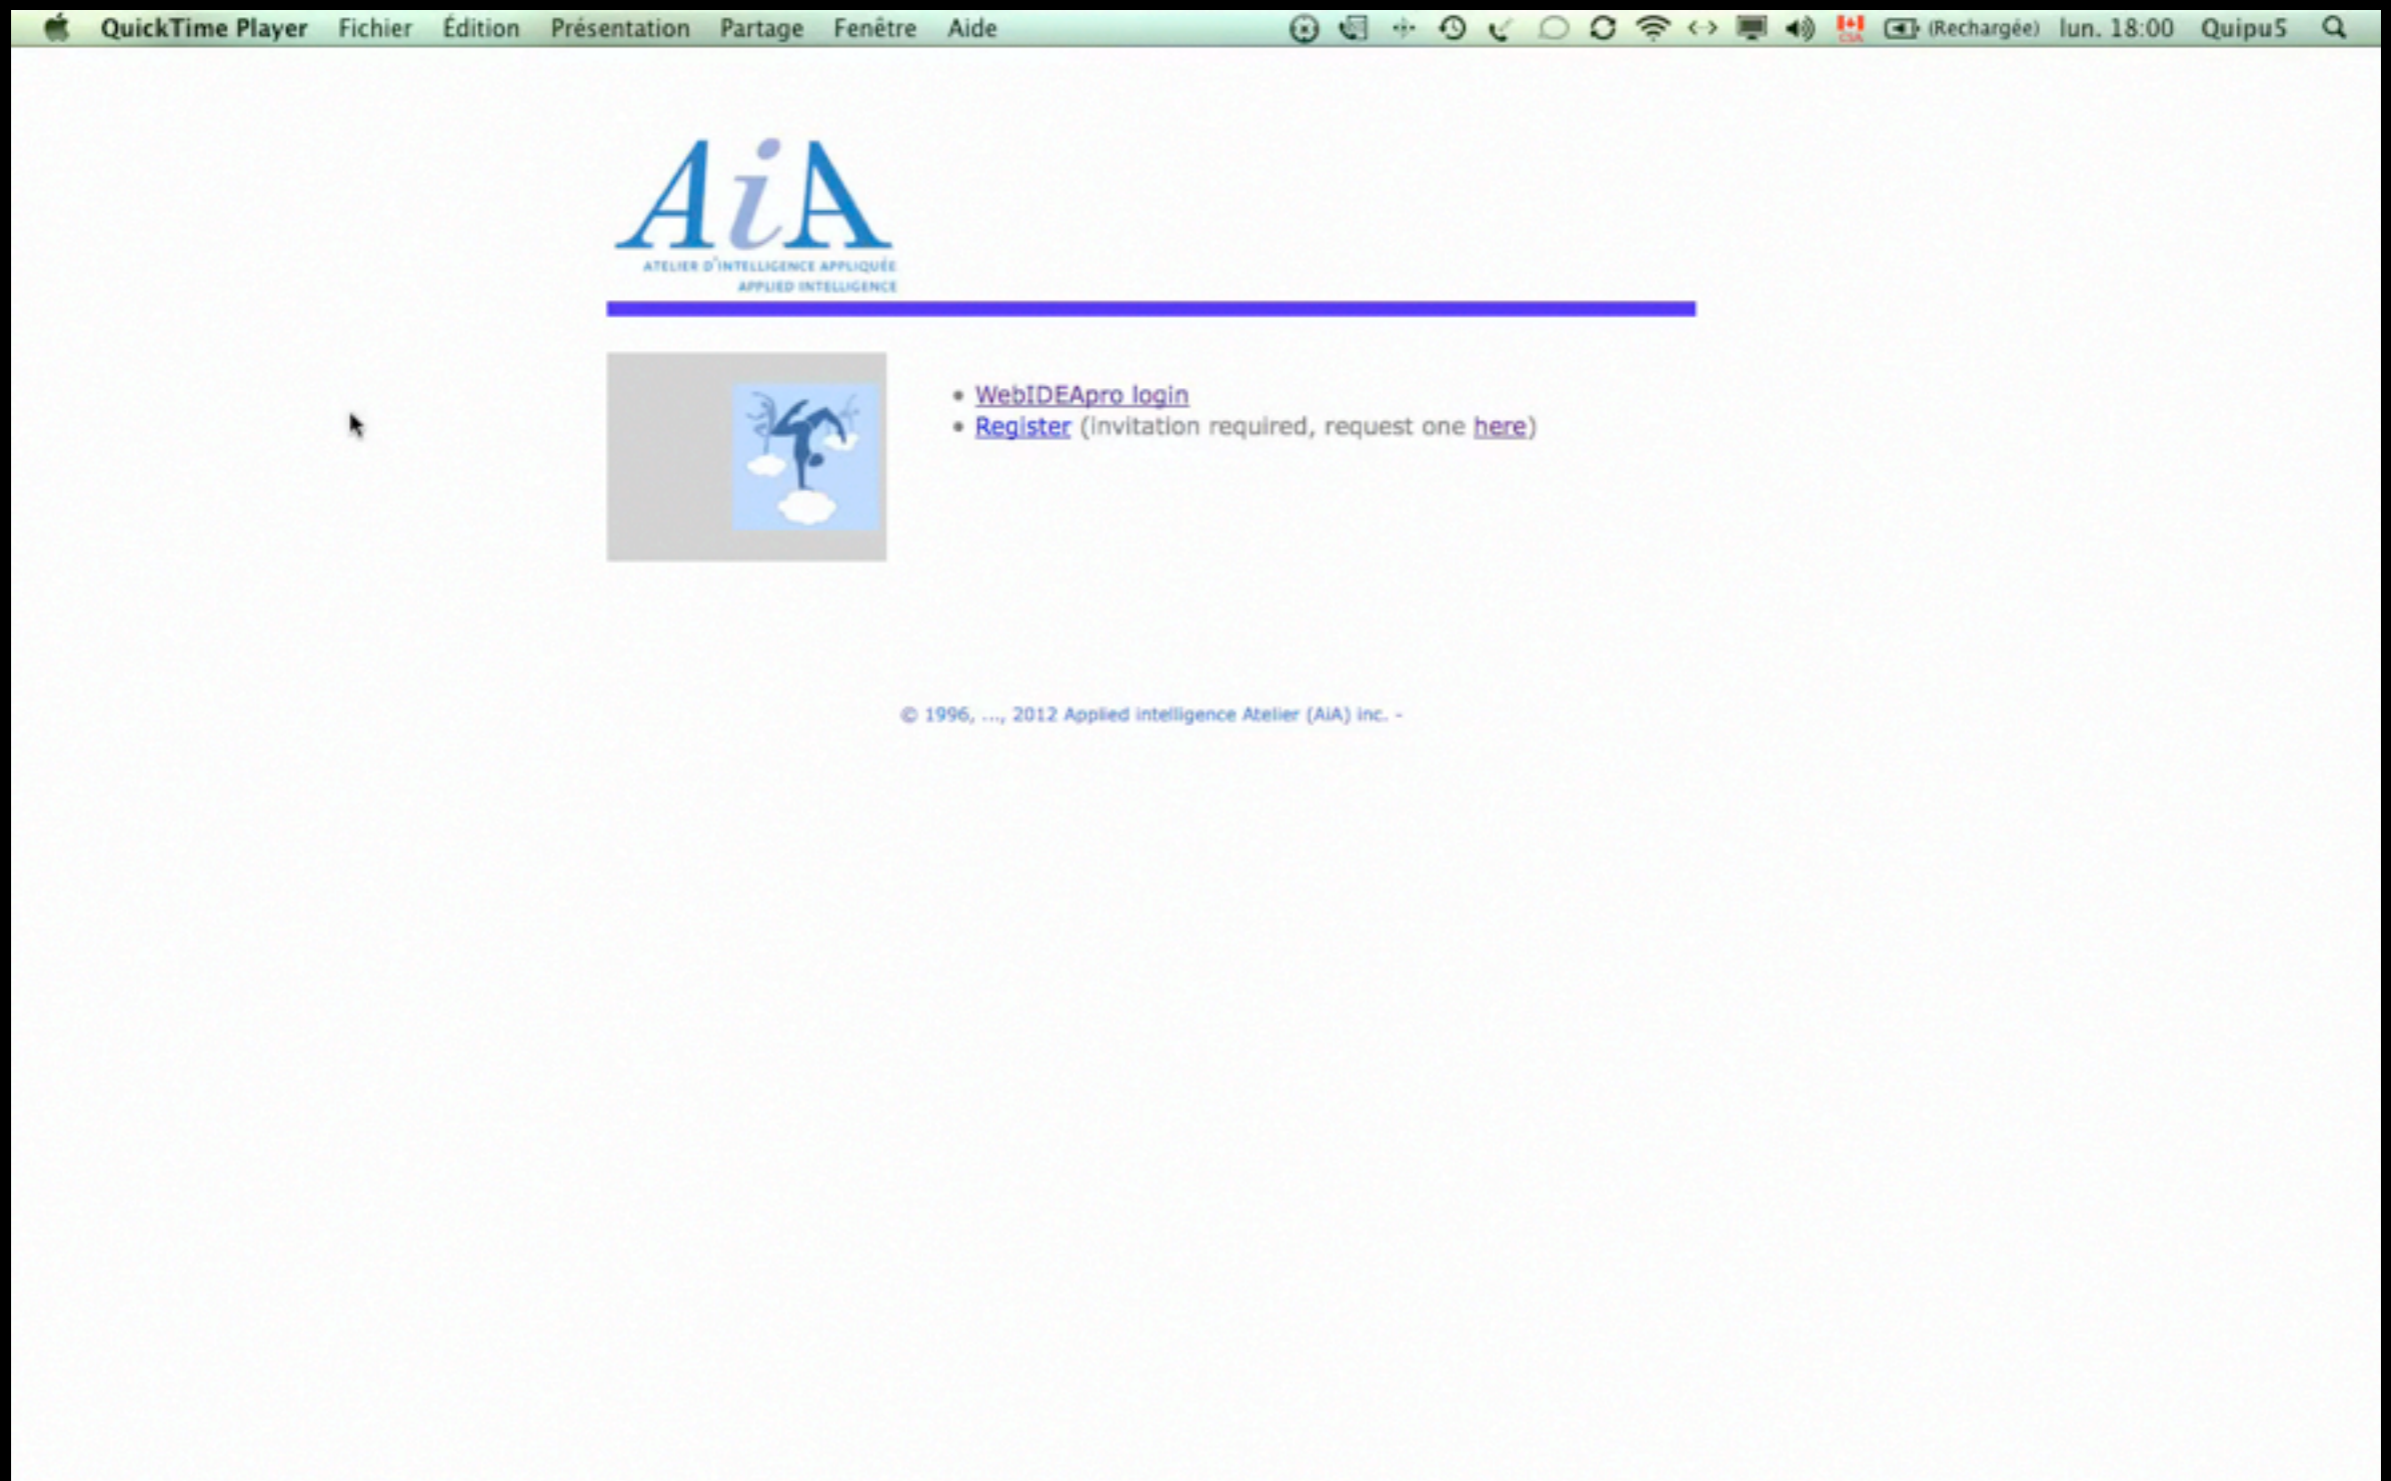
QuickTime Player Fichier Édition Présentation Partage Fenêtre Aide (Rechargée) lun. 18:00 Quipu5

AiA
ATELIER D'INTELLIGENCE APPLIQUÉE
APPLIED INTELLIGENCE

• WebIDEApro login
• Register (invitation required, request one here)

© 1996, ..., 2012 Applied intelligence Atelier (AiA) inc. -